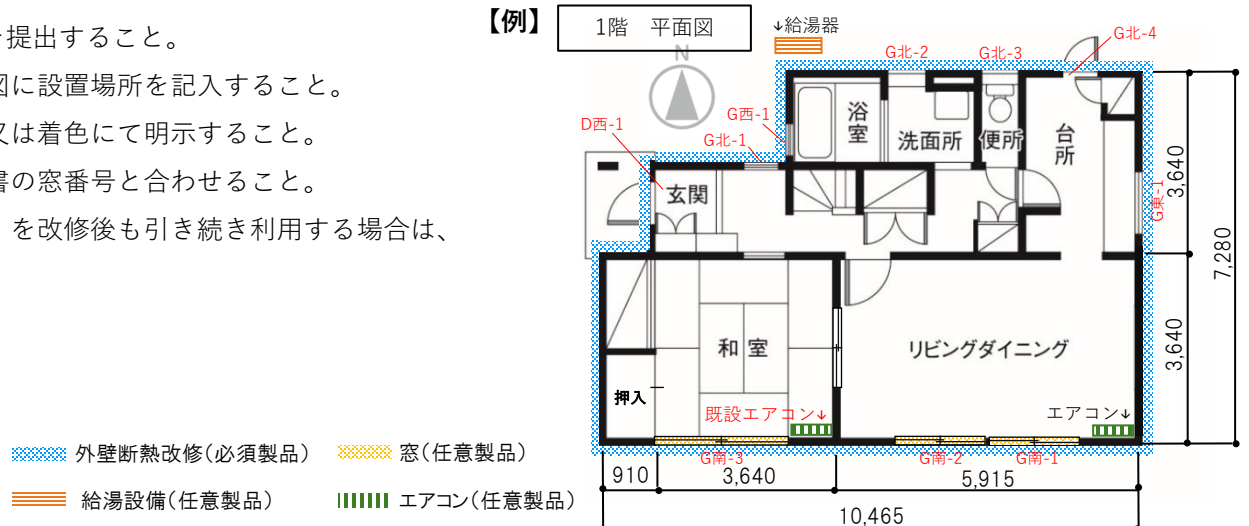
提出すること。
図に設置場所を記入すること。
又は着色にて明示すること。
書の窓番号と合わせること。
を改修後も引き続き利用する場合は、

【例】 1階 平面図

↓給湯器
N
G北-2
G北-3
G北-4
G西-1
D西-1
G北-1
浴室
洗面所
便所
台所
玄関
G東-1
3,640
7,280
和室
リビングダイニング
3,640
押入
既設エアコン↓
エアコン↓
G南-3
G南-2
G南-1
910
3,640
5,915
10,465

外壁断熱改修(必須製品)
窓(任意製品)
給湯設備(任意製品)
エアコン(任意製品)